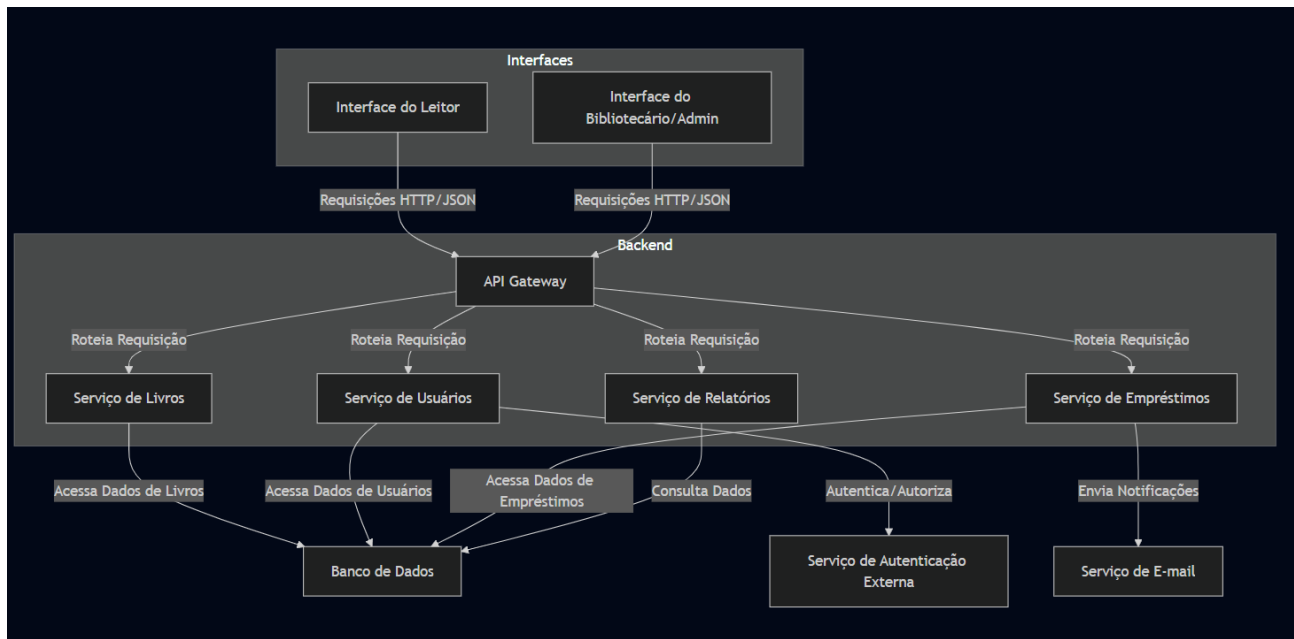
Interfaces

Interface do Leitor

Interface do Bibliotecário/Admin

Requisições HTTP/JSON

Requisições HTTP/JSON

Backend

API Gateway

Roteia Requisição

Roteia Requisição

Roteia Requisição

Roteia Requisição

Serviço de Livros

Serviço de Usuários

Serviço de Relatórios

Serviço de Empréstimos

Acessa Dados de Livros

Acessa Dados de Usuários

Acessa Dados de Empréstimos

Consulta Dados

Autentica/Autoriza

Envia Notificações

Banco de Dados

Serviço de Autenticação Externa

Serviço de E-mail